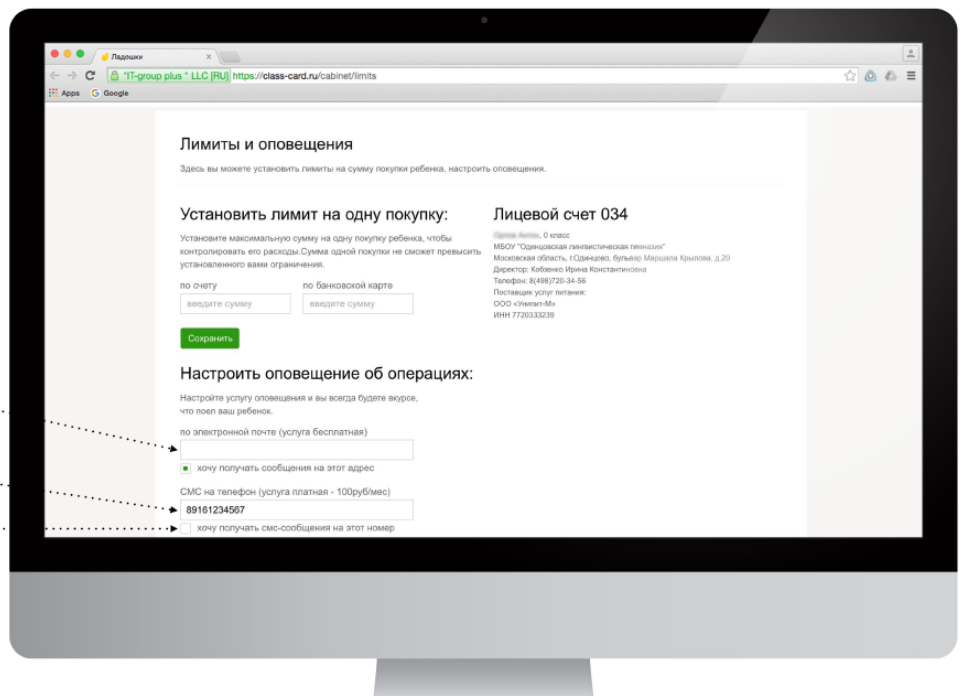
Ладошки

"IT-group plus " LLC [RU] https://class-card.ru/cabinet/limits

Apps Google

Лимиты и оповещения

Здесь вы можете установить лимиты на сумму покупки ребенка, настроить оповещения.

Установить лимит на одну покупку:

Установите максимальную сумму на одну покупку ребенка, чтобы контролировать его расходы.Сумма одной покупки не сможет превысить установленного вами ограничения.

по счету
введите сумму

по банковской карте
введите сумму

Сохранить

Лицевой счет 034

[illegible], 0 класс
МБОУ "Одинцовская лингвистическая гимназия"
Московская область, г.Одинцово, бульвар Маршала Крылова, д.20
Директор: Кобзенко Ирина Константиновна
Телефон: 8(498)720-34-56
Поставщик услуг питания:
ООО «Унипит-М»
ИНН 7720333239

Настроить оповещение об операциях:

Настройте услугу оповещения и вы всегда будете вкурсе, что поел ваш ребенок.

по электронной почте (услуга бесплатная)

хочу получать сообщения на этот адрес

СМС на телефон (услуга платная - 100руб/мес)

89161234567

хочу получать смс-сообщения на этот номер